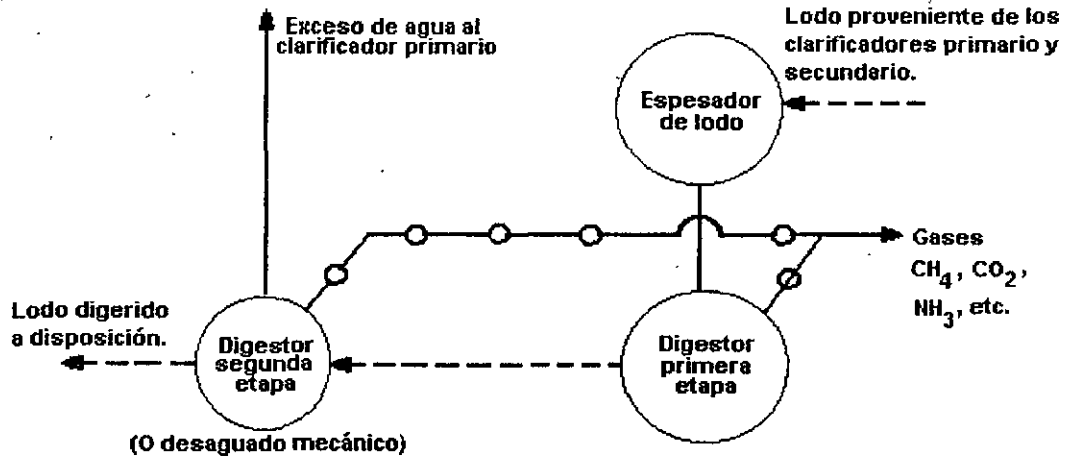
Exceso de agua al clarificador primario

Lodo proveniente de los clarificadores primario y secundario.

Espesador de lodo

Gases $CH_4$, $CO_2$, $NH_3$, etc.

Lodo digerido a disposición.

Digestor segunda etapa

Digestor primera etapa

(O desaguado mecánico)